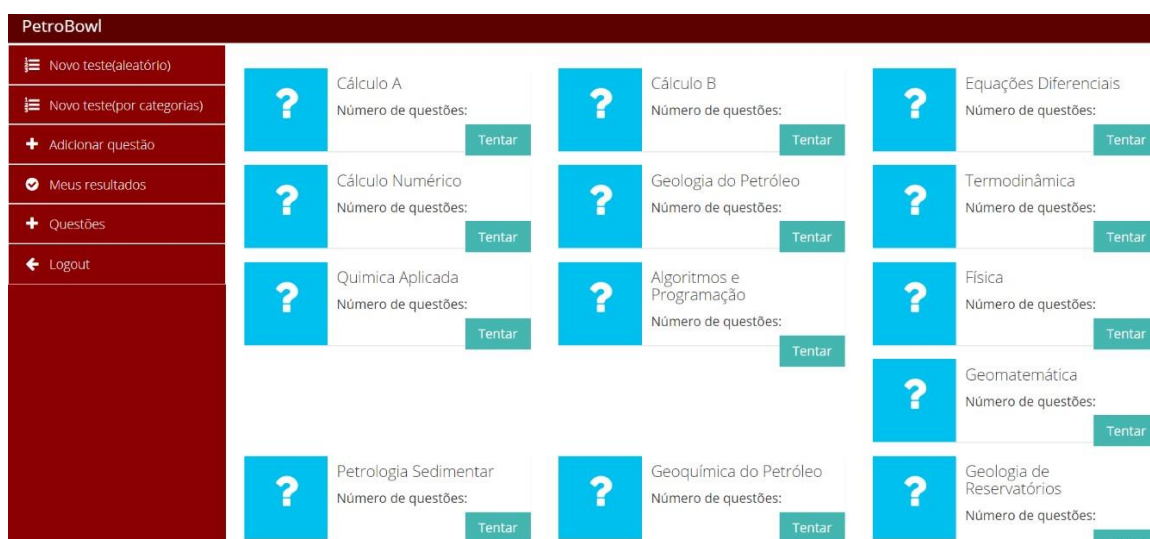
PetroBowl

Novo teste(aleatório)
Novo teste(por categorias)
Adicionar questão
Meus resultados
Questões
Logout

?
Cálculo A
Número de questões:
Tentar

?
Cálculo B
Número de questões:
Tentar

?
Equações Diferenciais
Número de questões:
Tentar

?
Cálculo Numérico
Número de questões:
Tentar

?
Geologia do Petróleo
Número de questões:
Tentar

?
Termodinâmica
Número de questões:
Tentar

?
Quimica Aplicada
Número de questões:
Tentar

?
Algoritmos e Programação
Número de questões:
Tentar

?
Física
Número de questões:
Tentar

?
Geomatemática
Número de questões:
Tentar

?
Petrologia Sedimentar
Número de questões:
Tentar

?
Geoquímica do Petróleo
Número de questões:
Tentar

?
Geologia de Reservatórios
Número de questões: